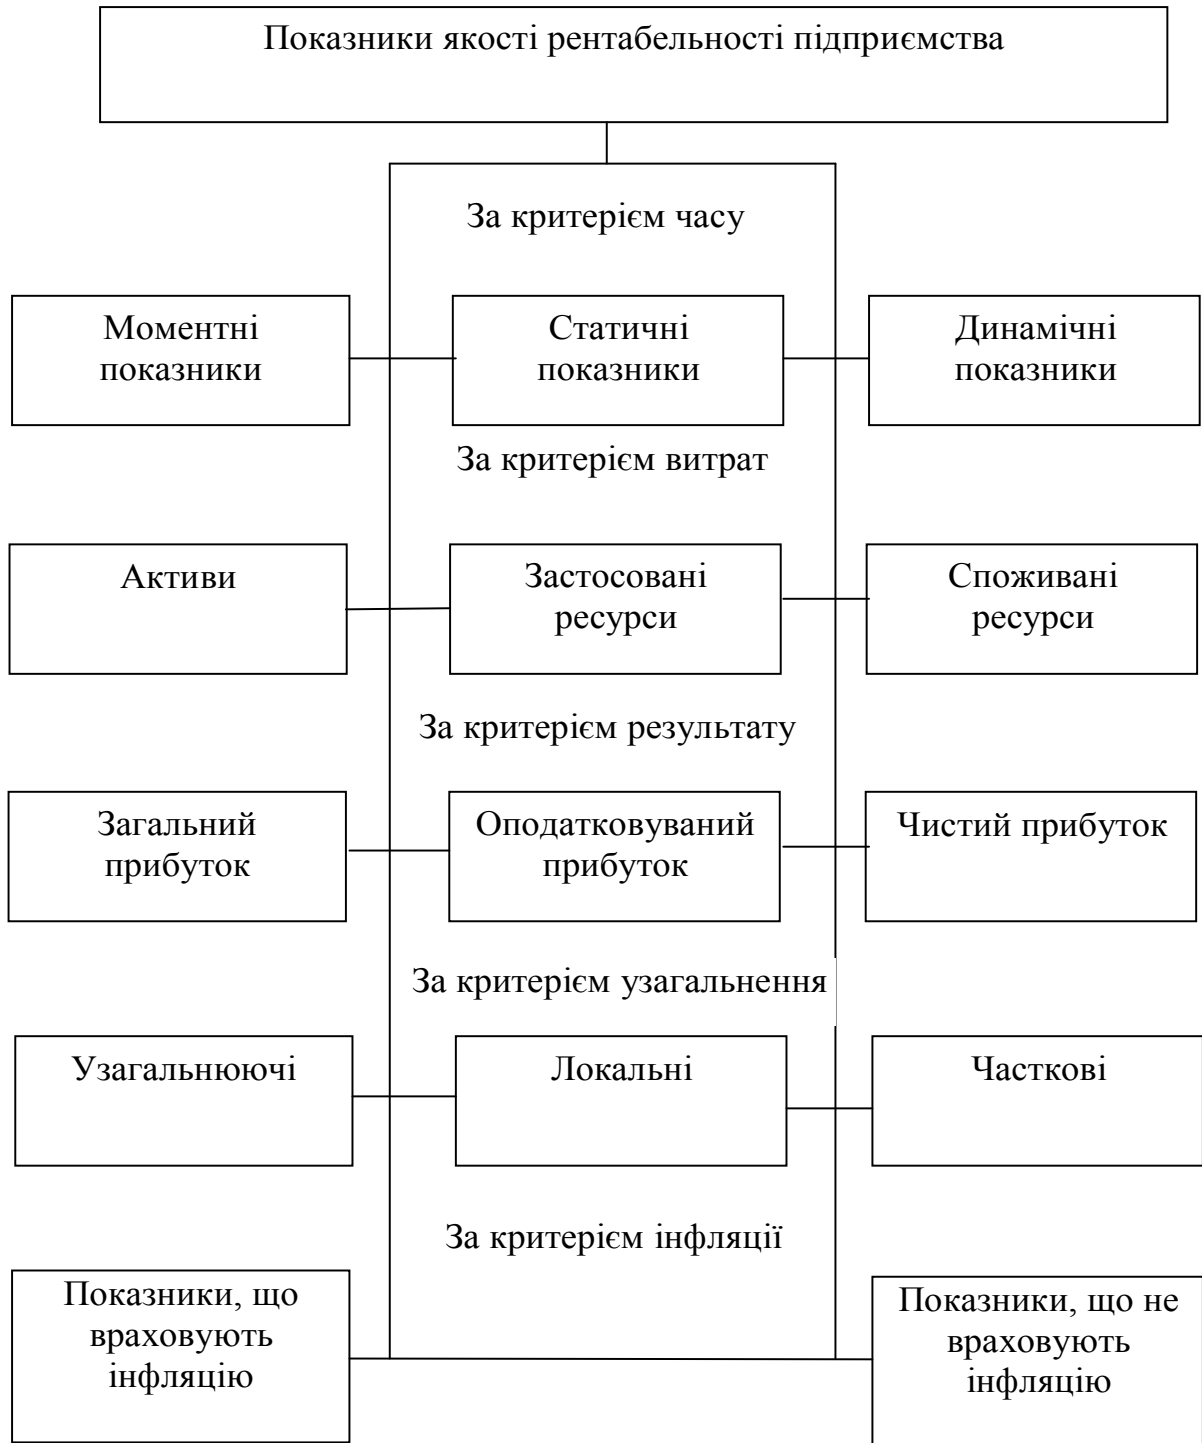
Показники якості рентабельності підприємства

За критерієм часу

Моментні показники

Статичні показники

Динамічні показники

За критерієм витрат

Активи

Застосовані ресурси

Споживані ресурси

За критерієм результату

Загальний прибуток

Оподатковуваний прибуток

Чистий прибуток

За критерієм узагальнення

Узагальнюючі

Локальні

Часткові

За критерієм інфляції

Показники, що враховують інфляцію

Показники, що не враховують інфляцію